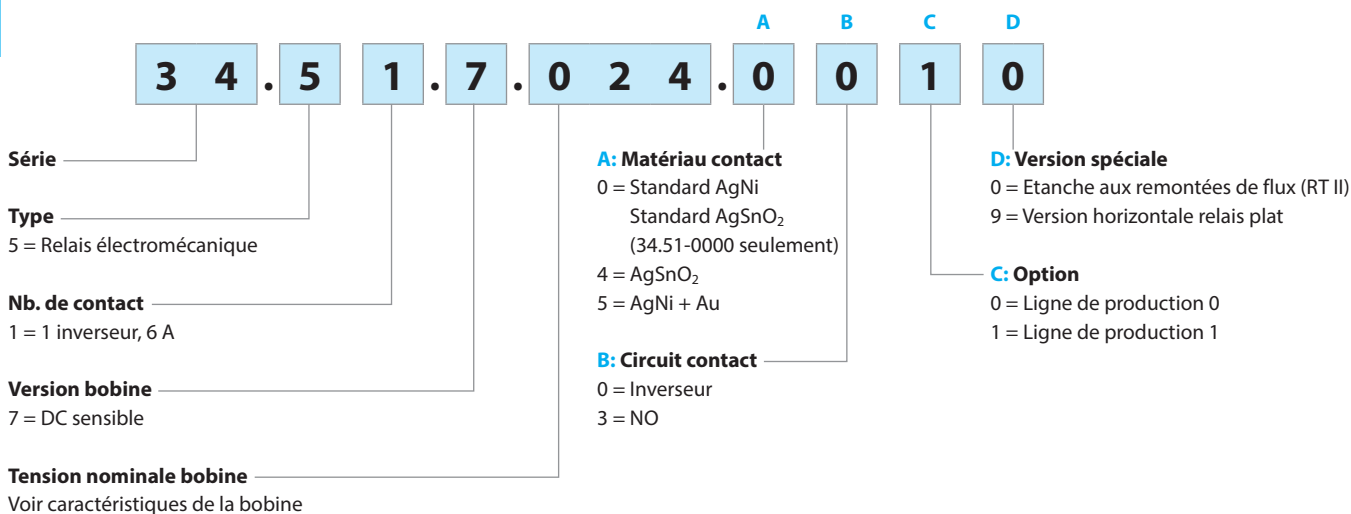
A B C D

3 4 . 5 1 . 7 . 0 2 4 . 0 0 1 0

**Série**

**Type**
5 = Relais électromécanique

**Nb. de contact**
1 = 1 inverseur, 6 A

**Version bobine**
7 = DC sensible

**Tension nominale bobine**
Voir caractéristiques de la bobine

**A: Matériau contact**
0 = Standard AgNi
Standard $AgSnO_2$
(34.51-0000 seulement)
4 = $AgSnO_2$
5 = AgNi + Au

**B: Circuit contact**
0 = Inverseur
3 = NO

**D: Version spéciale**
0 = Etanche aux remontées de flux (RT II)
9 = Version horizontale relais plat

**C: Option**
0 = Ligne de production 0
1 = Ligne de production 1